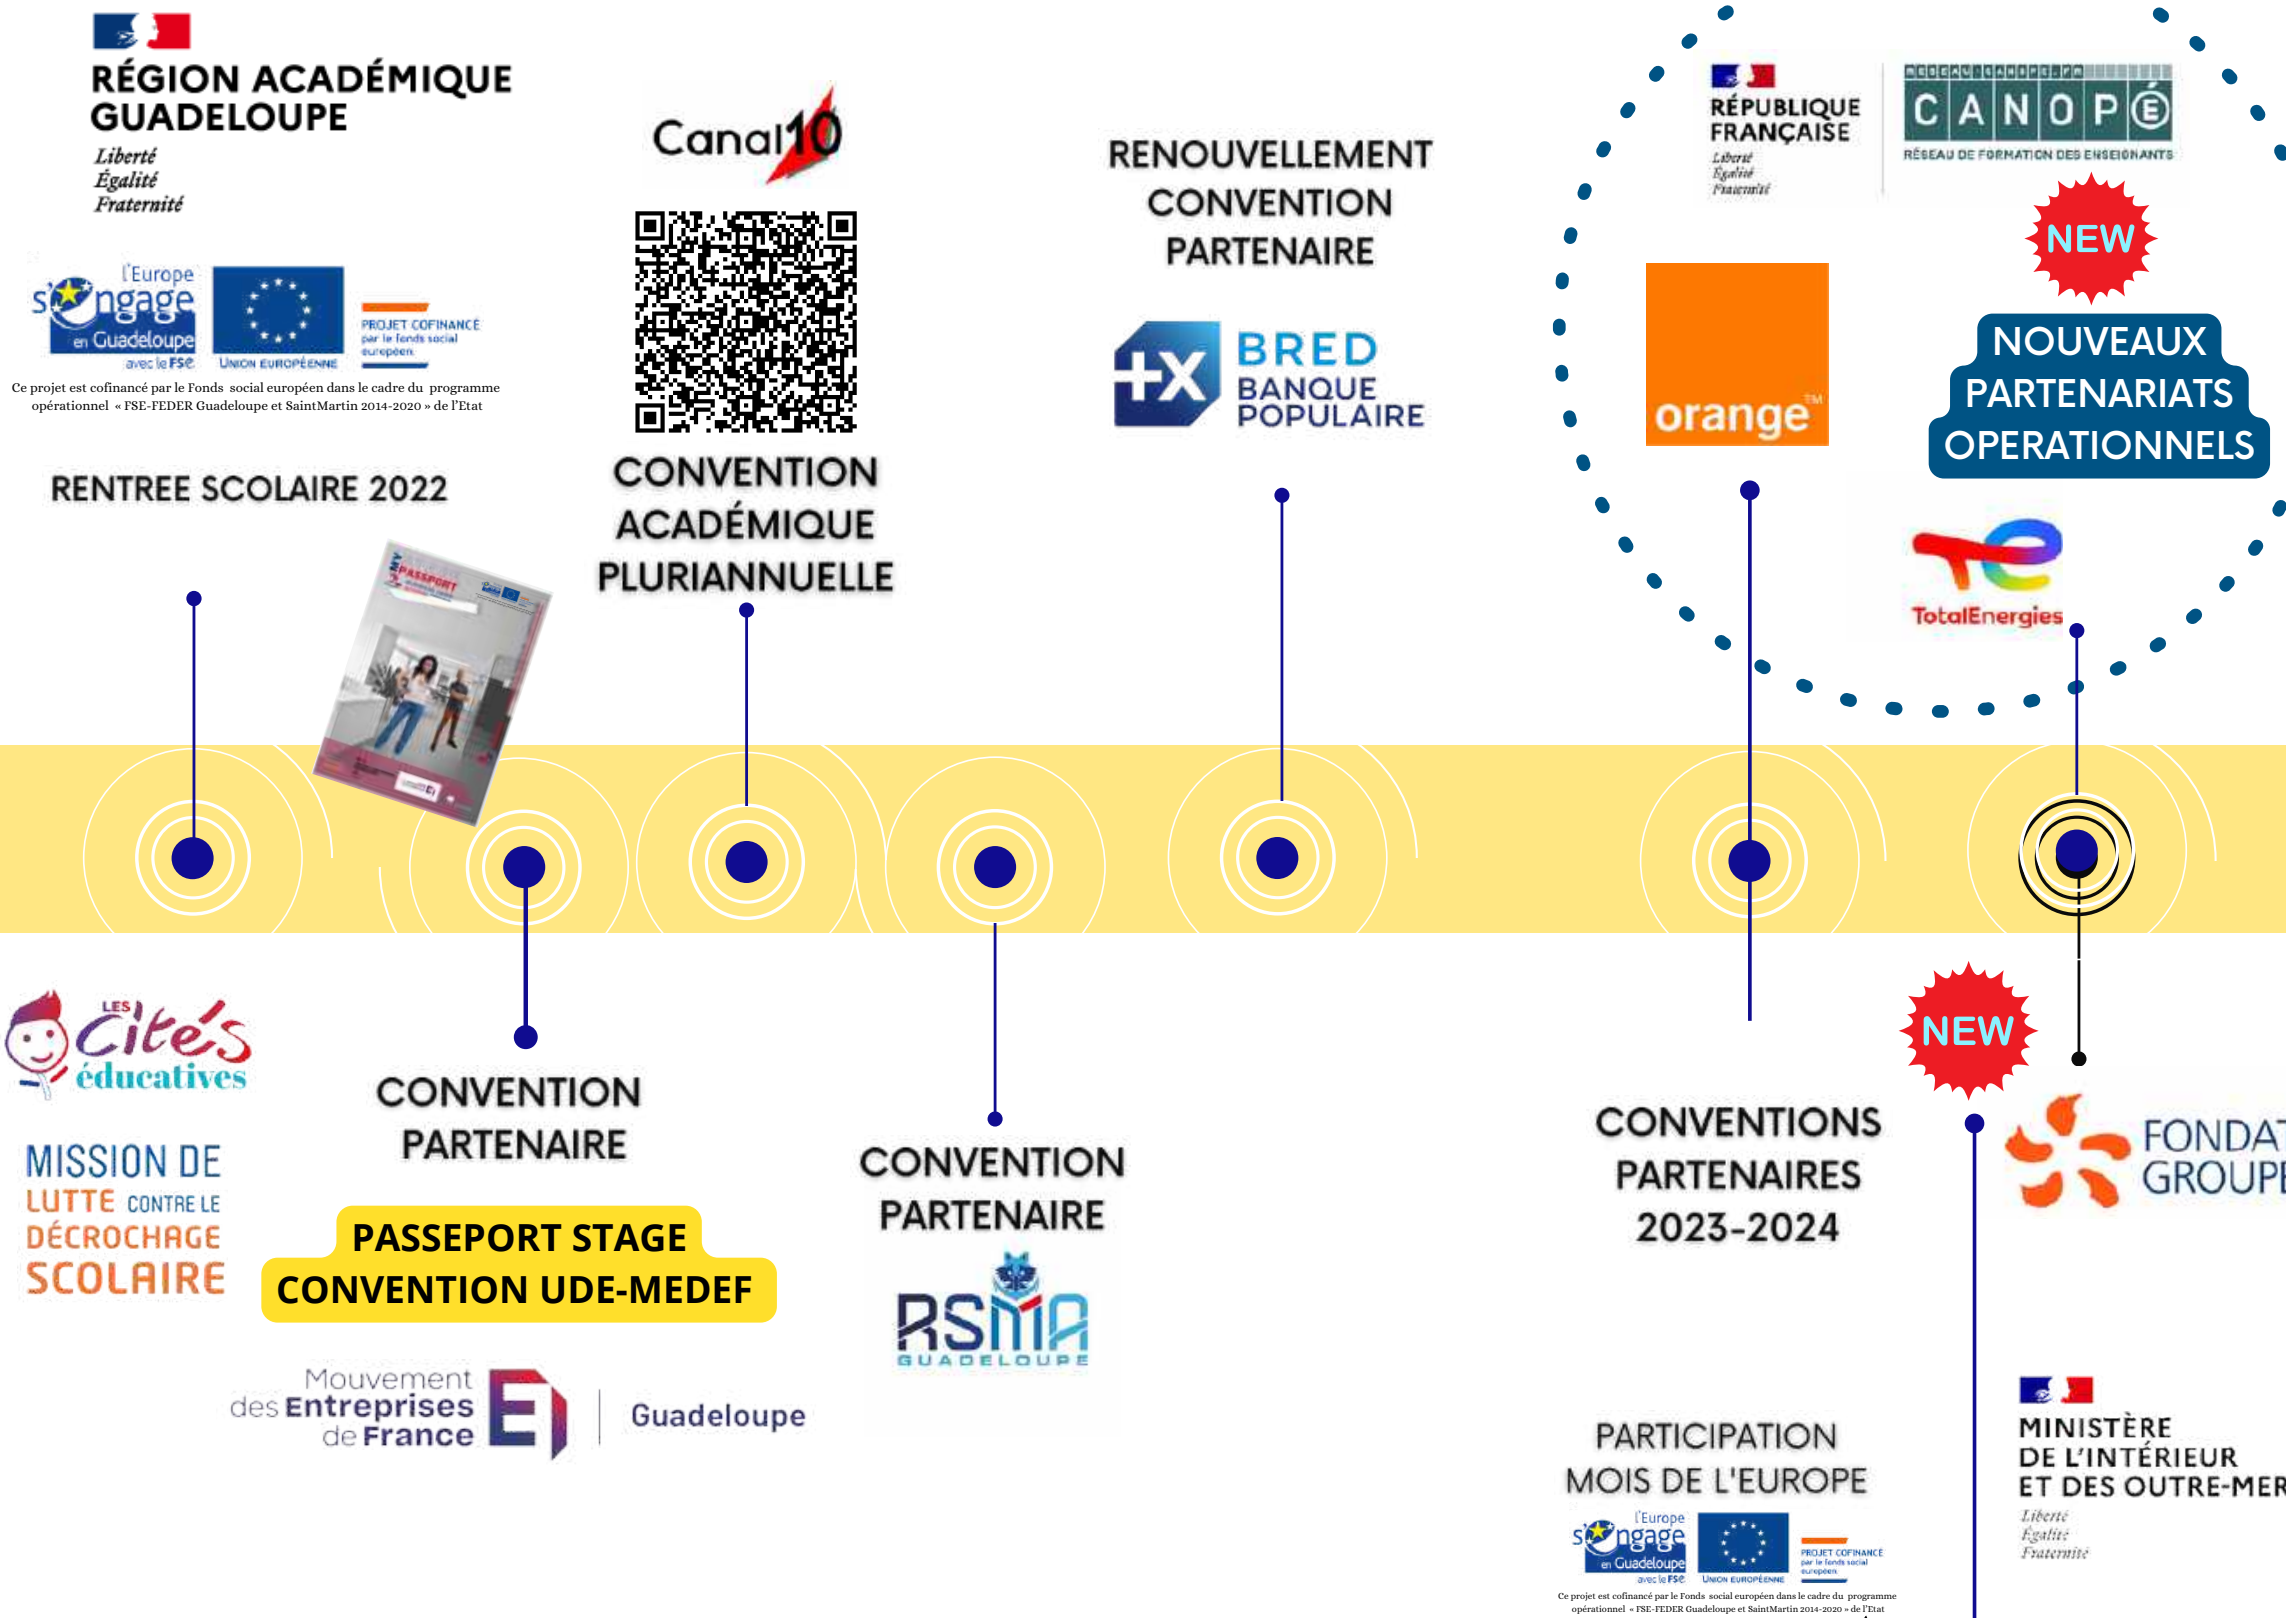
RÉGION ACADÉMIQUE
GUADELOUPE
Liberté
Égalité
Fraternité

l'Europe s'engage en Guadeloupe avec le FSE
UNION EUROPÉENNE
PROJET COFINANCÉ par le fonds social européen

Ce projet est cofinancé par le Fonds social européen dans le cadre du programme opérationnel « FSE-FEDER Guadeloupe et SaintMartin 2014-2020 » de l'Etat

RENTREE SCOLAIRE 2022

PASSPORT

Canal10

CONVENTION
ACADÉMIQUE
PLURIANNUELLE

RENOUVELLEMENT
CONVENTION
PARTENAIRE

BRED
BANQUE
POPULAIRE

RÉPUBLIQUE
FRANÇAISE
Liberté
Égalité
Fraternité

CANOPÉ
RÉSEAU DE FORMATION DES ENSEIGNANTS

NEW

orange

NOUVEAUX
PARTENARIATS
OPERATIONNELS

TotalEnergies

LES Cités éducatives

MISSION DE
LUTTE CONTRE LE
DÉCROCHAGE
SCOLAIRE

CONVENTION
PARTENAIRE

PASSEPORT STAGE
CONVENTION UDE-MEDEF

Mouvement
des Entreprises
de France
Guadeloupe

CONVENTION
PARTENAIRE

RSMA
GUADELOUPE

CONVENTIONS
PARTENAIRES
2023-2024

NEW

FONDA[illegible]
GROUP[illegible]

PARTICIPATION
MOIS DE L'EUROPE

l'Europe s'engage en Guadeloupe avec le FSE
UNION EUROPÉENNE
PROJET COFINANCÉ par le fonds social européen

Ce projet est cofinancé par le Fonds social européen dans le cadre du programme opérationnel « FSE-FEDER Guadeloupe et SaintMartin 2014-2020 » de l'Etat

MINISTÈRE
DE L'INTÉRIEUR
ET DES OUTRE-MER
Liberté
Égalité
Fraternité